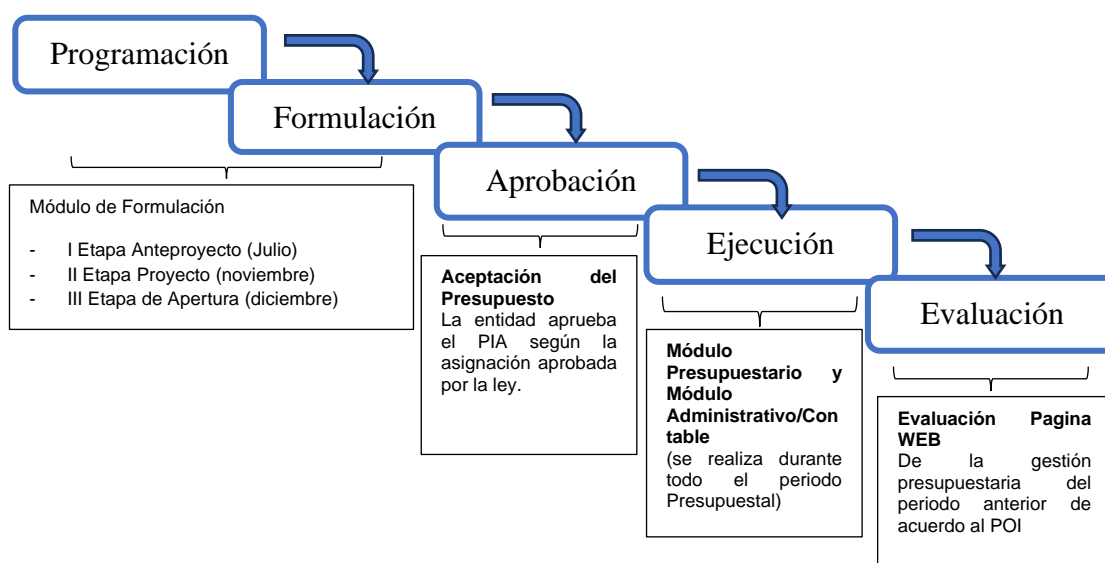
Programación

Formulación

Aprobación

Ejecución

Evaluación

Módulo de Formulación

- I Etapa Anteproyecto (Julio)
- II Etapa Proyecto (noviembre)
- III Etapa de Apertura (diciembre)

**Aceptación del Presupuesto**
La entidad aprueba el PIA según la asignación aprobada por la ley.

**Módulo Presupuestario y Módulo Administrativo/Contable**
(se realiza durante todo el periodo Presupuestal)

**Evaluación Pagina WEB**
De la gestión presupuestaria del periodo anterior de acuerdo al POI